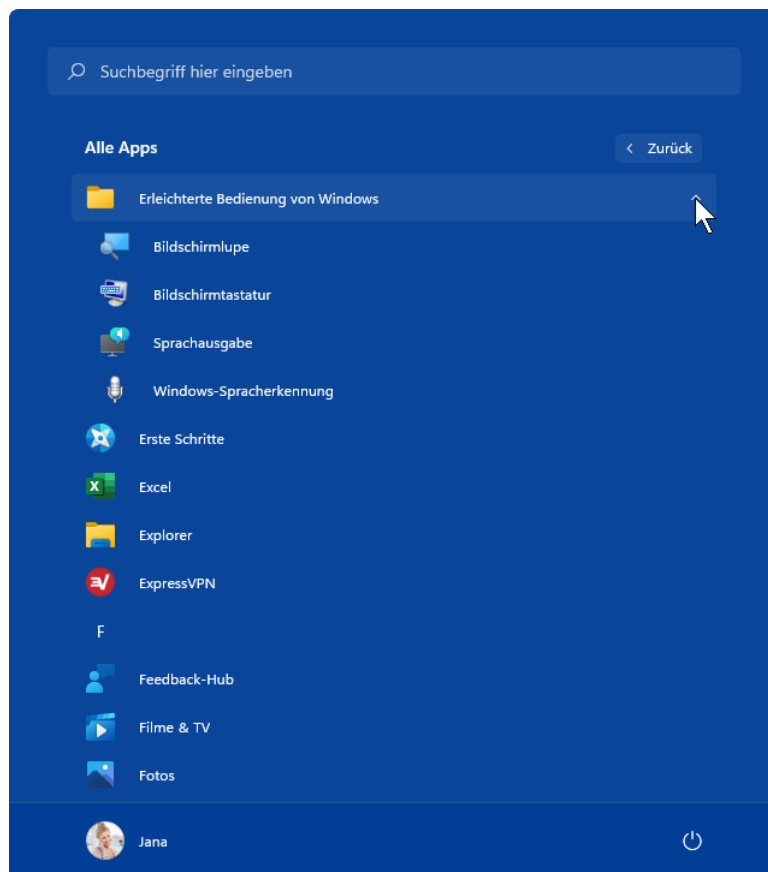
Suchbegriff hier eingeben

Alle Apps

< Zurück

Erleichterte Bedienung von Windows

Bildschirmlupe

Bildschirmtastatur

Sprachausgabe

Windows-Spracherkennung

Erste Schritte

Excel

Explorer

ExpressVPN

F

Feedback-Hub

Filme & TV

Fotos

Jana